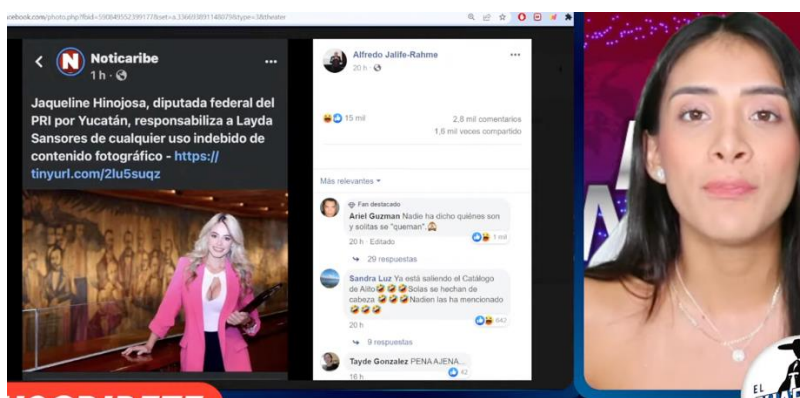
cebook.com/photo.php?fbid=590849552399177&set=a.336693891148029&type=3&theater

Noticaribe
1 h ·

Jaqueline Hinojosa, diputada federal del PRI por Yucatán, responsabiliza a Layda Sansores de cualquier uso indebido de contenido fotográfico - https://tinyurl.com/2lu5suqz

Alfredo Jalife-Rahme
20 h ·

15 mil
2,8 mil comentarios
1,6 mil veces compartido

Más relevantes

Fan destacado
Ariel Guzman Nadie ha dicho quiénes son y solitas se "queman".
20 h · Editado
1 mil

29 respuestas

Sandra Luz Ya está saliendo el Catálogo de Alito Solas se hechan de cabeza Nadien las ha mencionado
20 h
642

9 respuestas

Tayde Gonzalez PENA AJENA...
16 h
42

EL